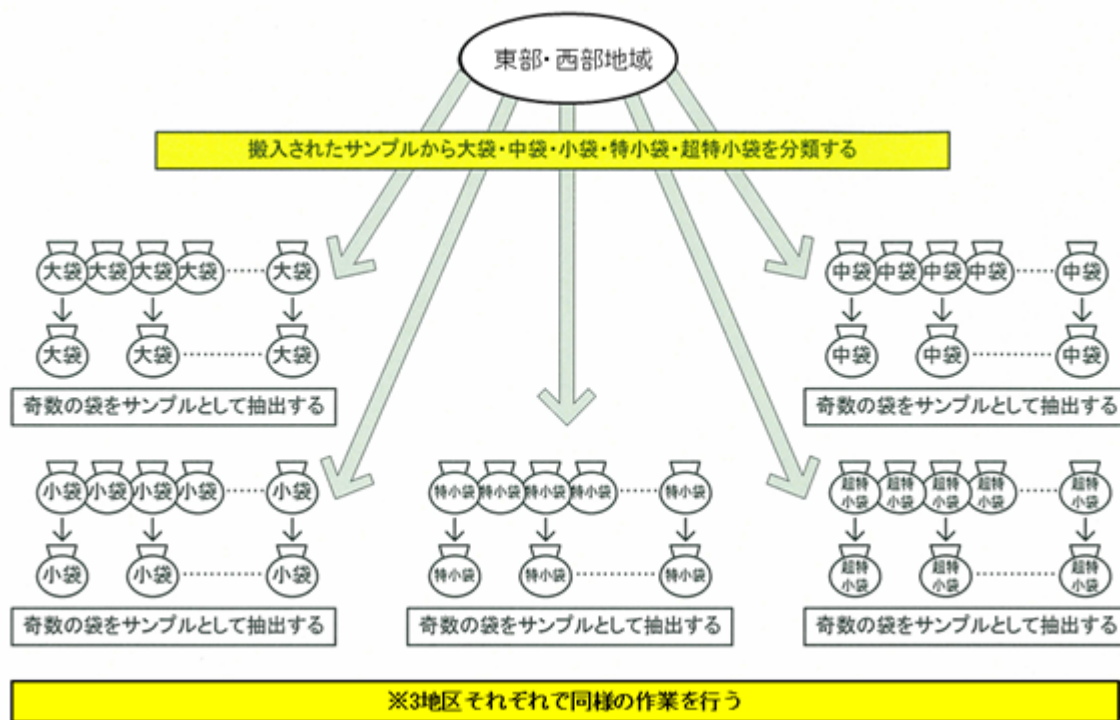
東部・西部地域

搬入されたサンプルから大袋・中袋・小袋・特小袋・超特小袋を分類する

大袋 大袋 大袋 大袋 …… 大袋
大袋 大袋 …… 大袋
奇数の袋をサンプルとして抽出する

中袋 中袋 中袋 中袋 …… 中袋
中袋 中袋 …… 中袋
奇数の袋をサンプルとして抽出する

小袋 小袋 小袋 小袋 …… 小袋
小袋 小袋 …… 小袋
奇数の袋をサンプルとして抽出する

特小袋 特小袋 特小袋 特小袋 …… 特小袋
特小袋 特小袋 …… 特小袋
奇数の袋をサンプルとして抽出する

超特小袋 超特小袋 超特小袋 超特小袋 …… 超特小袋
超特小袋 超特小袋 …… 超特小袋
奇数の袋をサンプルとして抽出する

※3地区それぞれで同様の作業を行う